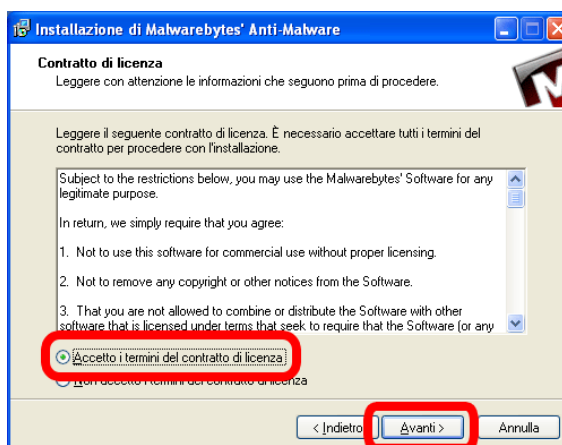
Installazione di Malwarebytes' Anti-Malware

Contratto di licenza
Leggere con attenzione le informazioni che seguono prima di procedere.

Leggere il seguente contratto di licenza. È necessario accettare tutti i termini del contratto per procedere con l'installazione.

Subject to the restrictions below, you may use the Malwarebytes' Software for any legitimate purpose.

In return, we simply require that you agree:

1. Not to use this software for commercial use without proper licensing.

2. Not to remove any copyright or other notices from the Software.

3. That you are not allowed to combine or distribute the Software with other software that is licensed under terms that seek to require that the Software (or any

Accetto i termini del contratto di licenza
Non accetto i termini del contratto di licenza

< Indietro
Avanti >
Annulla